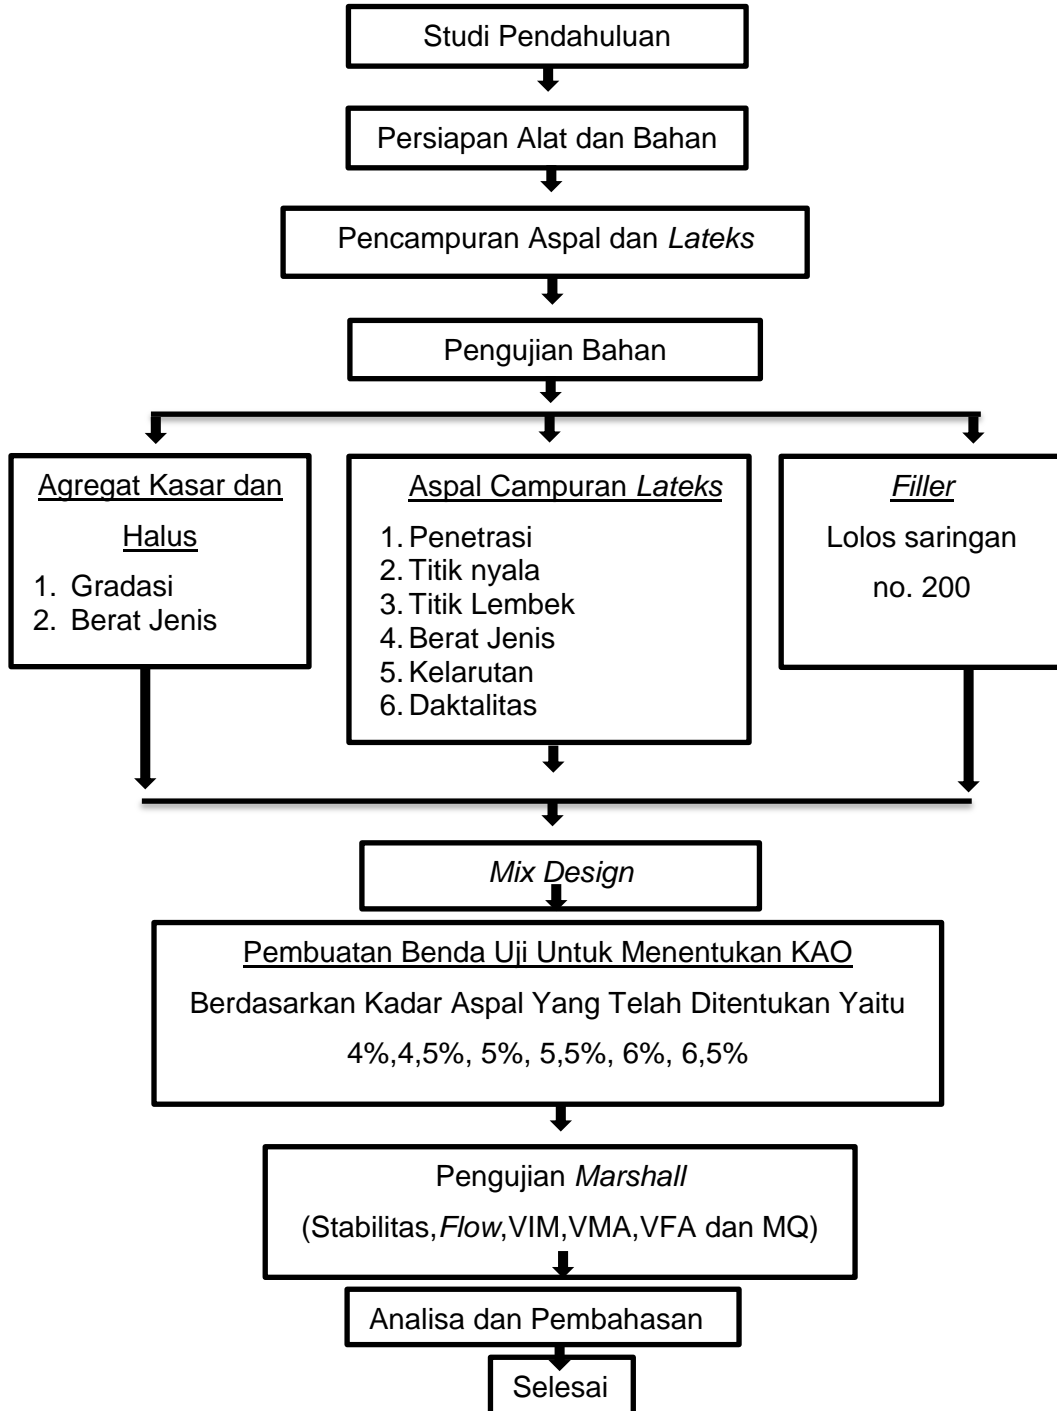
Studi Pendahuluan

Persiapan Alat dan Bahan

Pencampuran Aspal dan Lateks

Pengujian Bahan

Agregat Kasar dan Halus
1. Gradasi
2. Berat Jenis

Aspal Campuran Lateks
1. Penetrasi
2. Titik nyala
3. Titik Lembek
4. Berat Jenis
5. Kelarutan
6. Daktalitas

Filler
Lolos saringan no. 200

Mix Design

Pembuatan Benda Uji Untuk Menentukan KAO
Berdasarkan Kadar Aspal Yang Telah Ditentukan Yaitu 4%,4,5%, 5%, 5,5%, 6%, 6,5%

Pengujian Marshall
(Stabilitas,Flow,VIM,VMA,VFA dan MQ)

Analisa dan Pembahasan

Selesai